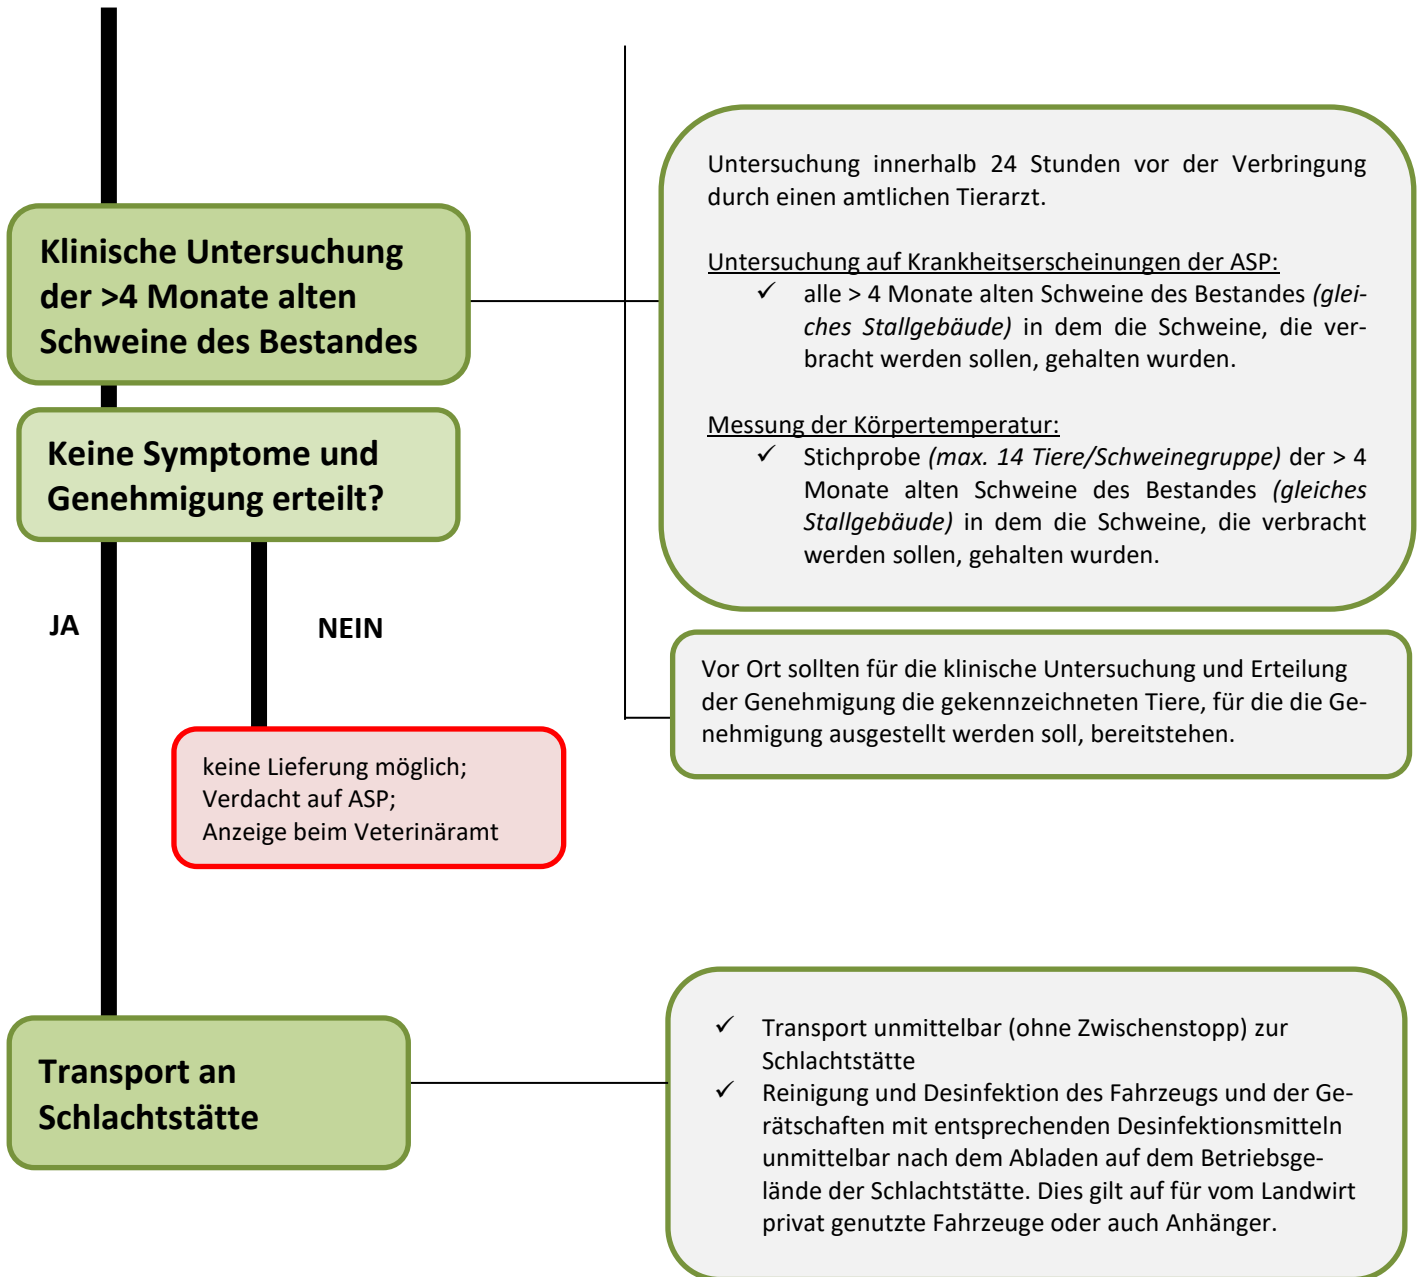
Klinische Untersuchung der >4 Monate alten Schweine des Bestandes

Untersuchung innerhalb 24 Stunden vor der Verbringung durch einen amtlichen Tierarzt.

Untersuchung auf Krankheitserscheinungen der ASP:
✓ alle > 4 Monate alten Schweine des Bestandes *(gleiches Stallgebäude)* in dem die Schweine, die verbracht werden sollen, gehalten wurden.

Messung der Körpertemperatur:
✓ Stichprobe *(max. 14 Tiere/Schweinegruppe)* der > 4 Monate alten Schweine des Bestandes *(gleiches Stallgebäude)* in dem die Schweine, die verbracht werden sollen, gehalten wurden.

Keine Symptome und Genehmigung erteilt?

JA

NEIN

Vor Ort sollten für die klinische Untersuchung und Erteilung der Genehmigung die gekennzeichneten Tiere, für die die Genehmigung ausgestellt werden soll, bereitstehen.

keine Lieferung möglich;
Verdacht auf ASP;
Anzeige beim Veterinäramt

Transport an Schlachtstätte

✓ Transport unmittelbar (ohne Zwischenstopp) zur Schlachtstätte
✓ Reinigung und Desinfektion des Fahrzeugs und der Gerätschaften mit entsprechenden Desinfektionsmitteln unmittelbar nach dem Abladen auf dem Betriebsgelände der Schlachtstätte. Dies gilt auf für vom Landwirt privat genutzte Fahrzeuge oder auch Anhänger.